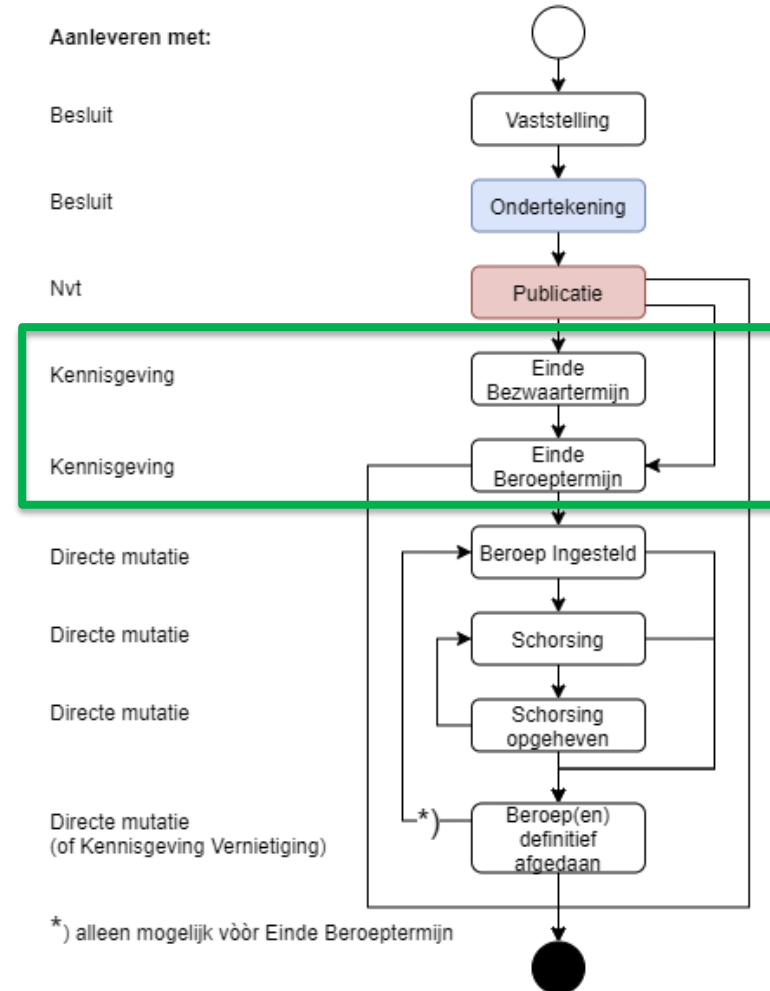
Aanleveren met:

Besluit

Vaststelling

Besluit

Ondertekening

Nvt

Publicatie

Kennisgeving

Einde Bezwaartermijn

Kennisgeving

Einde Beroeptermijn

Directe mutatie

Beroep Ingesteld

Directe mutatie

Schorsing

Directe mutatie

Schorsing opgeheven

Directe mutatie (of Kennisgeving Vernietiging)

*)

Beroep(en) definitief afgedaan

*) alleen mogelijk vòòr Einde Beroeptermijn